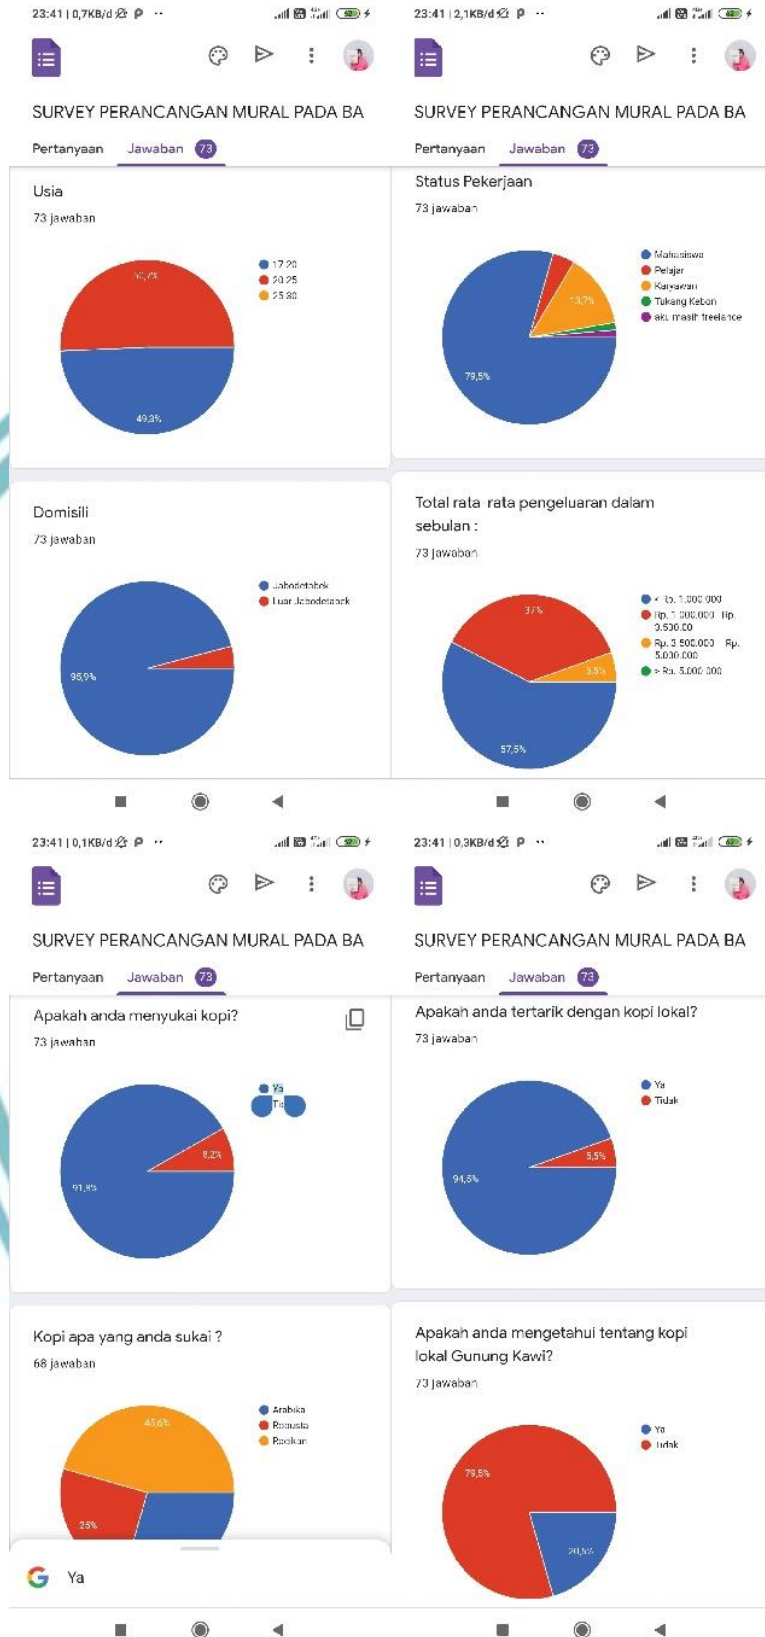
23:41 | 0,7KB/d

SURVEY PERANCANGAN MURAL PADA BA

Pertanyaan Jawaban 73

Usia

73 jawaban

17-20
20-25
25-30

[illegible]
49,3%

Domisili

73 jawaban

Jabodetabek
Luar Jabodetabek

95,9%

23:41 | 2,1KB/d

SURVEY PERANCANGAN MURAL PADA BA

Pertanyaan Jawaban 73

Status Pekerjaan

73 jawaban

Mahasiswa
Pelajar
Karyawan
Tukang Kebon
aku masih freelance

13,7%
79,5%

Total rata rata pengeluaran dalam sebulan :

73 jawaban

< Rp. 1.000.000
Rp. 1.000.000 - Rp. 2.500.000
Rp. 2.500.000 - Rp. 5.000.000
> Rp. 5.000.000

37%
5,5%
57,5%

23:41 | 0,1KB/d

SURVEY PERANCANGAN MURAL PADA BA

Pertanyaan Jawaban 73

Apakah anda menyukai kopi?

73 jawaban

Ya
Ti

8,2%
91,8%

Kopi apa yang anda sukai ?

68 jawaban

Arabika
Robusta
Racikan

45,6%
25%

Ya

23:41 | 0,3KB/d

SURVEY PERANCANGAN MURAL PADA BA

Pertanyaan Jawaban 73

Apakah anda tertarik dengan kopi lokal?

73 jawaban

Ya
Tidak

5,5%
94,5%

Apakah anda mengetahui tentang kopi lokal Gunung Kawi?

73 jawaban

Ya
Tidak

79,5%
20,5%